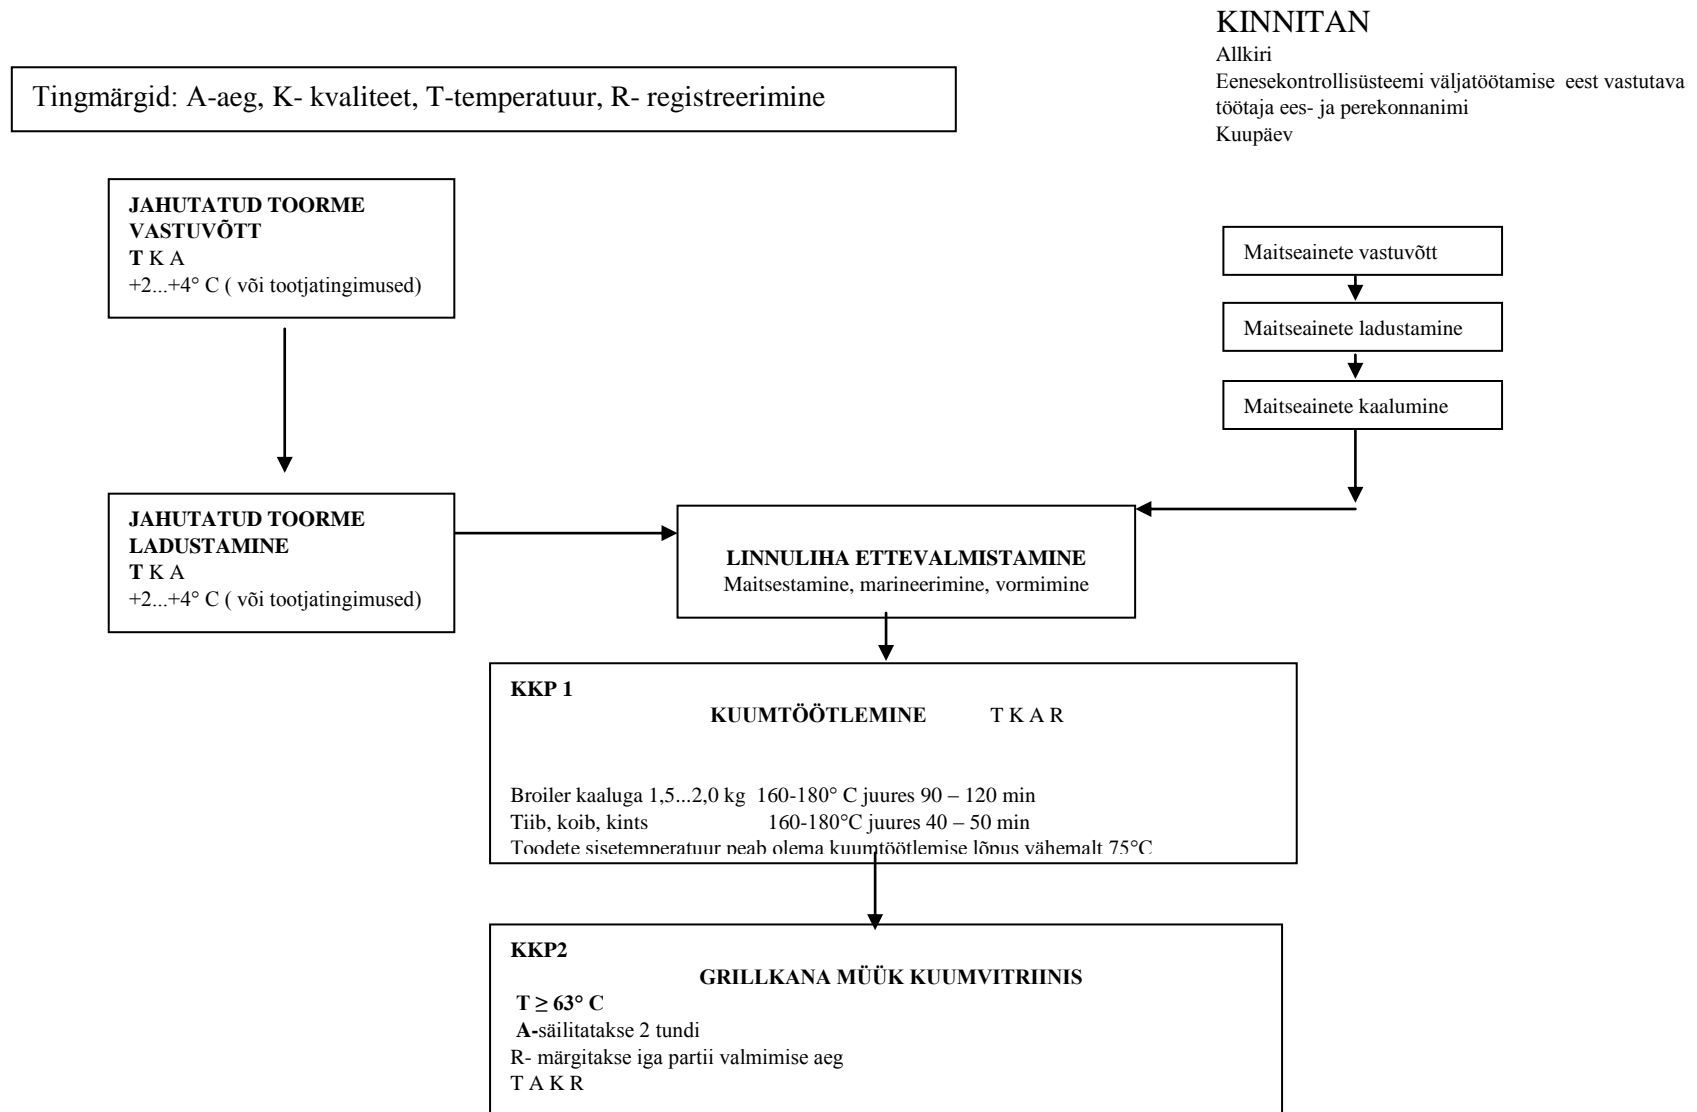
KINNITAN
Allkiri
Eenesekontrollisüsteemi väljatöötamise eest vastutava töötaja ees- ja perekonnanimi
Kuupäev

Tingmärgid: A-aeg, K- kvaliteet, T-temperatuur, R- registreerimine

**JAHUTATUD TOORME VASTUVÕTT**
**T** K A
+2...+4° C ( või tootjatingimused)

Maitseainete vastuvõtt

Maitseainete ladustamine

Maitseainete kaalumine

**JAHUTATUD TOORME LADUSTAMINE**
**T** K A
+2...+4° C ( või tootjatingimused)

**LINNULIHA ETTEVALMISTAMINE**
Maitsestamine, marineerimine, vormimine

**KKP 1**
**KUUMTÖÖTLEMINE** T K A R

Broiler kaaluga 1,5...2,0 kg 160-180° C juures 90 – 120 min
Tiib, koib, kints 160-180°C juures 40 – 50 min
Toodete sisetemperatuur peab olema kuumtöötlemise lõpus vähemalt 75°C

**KKP2**
**GRILLKANA MÜÜK KUUMVITRIINIS**
**T ≥ 63° C**
**A-**säilitatakse 2 tundi
R- märgitakse iga partii valmimise aeg
T A K R